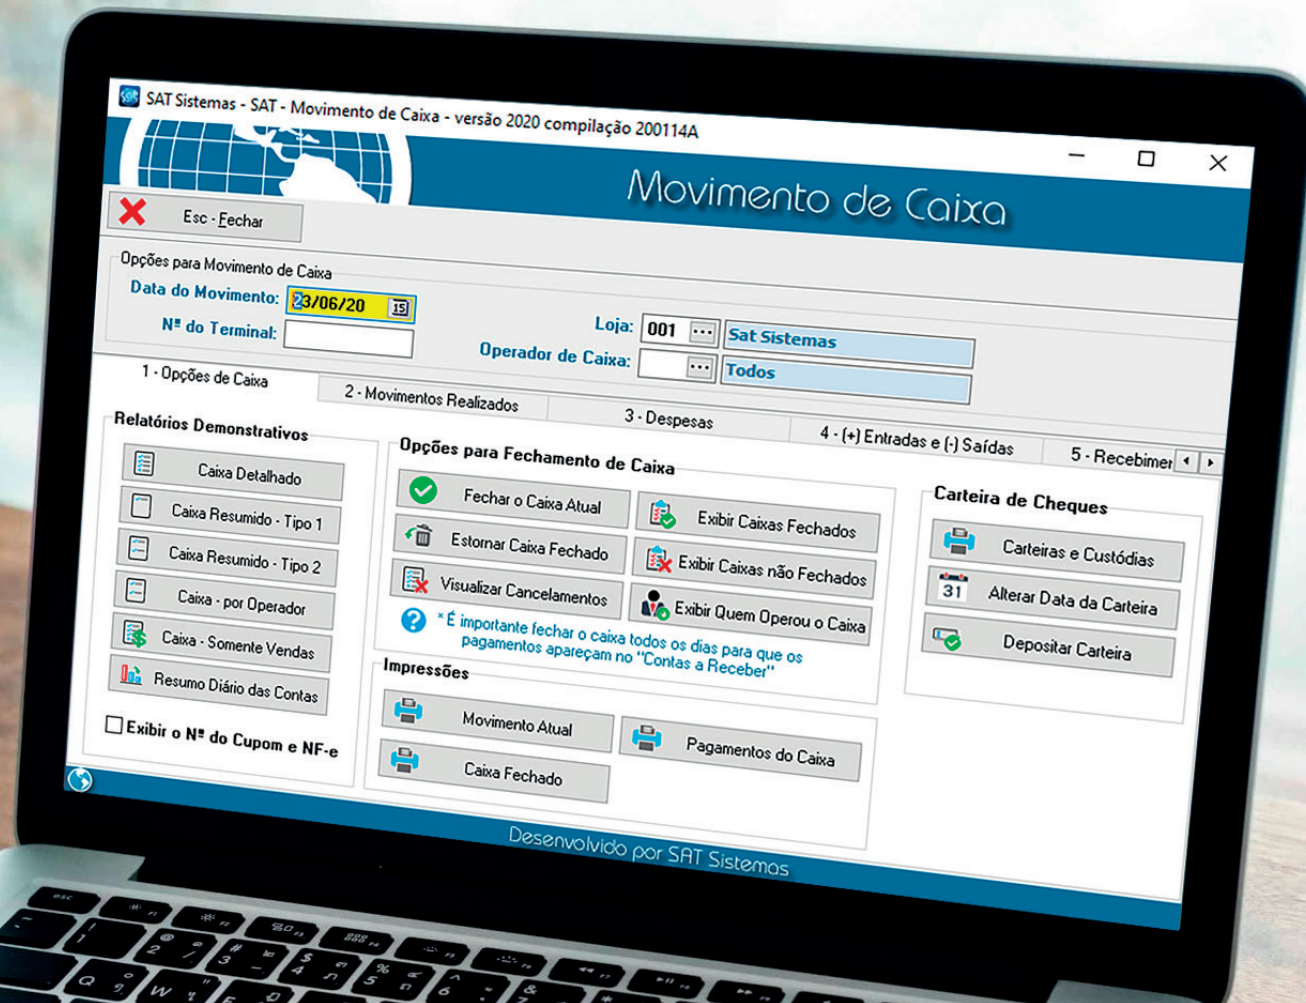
SAT Sistemas - SAT - Movimento de Caixa - versão 2020 compilação 200114A

Movimento de Caixa

Esc - Fechar

Opções para Movimento de Caixa
Data do Movimento: 23/06/20
Nº do Terminal:
Loja: 001 ... Sat Sistemas
Operador de Caixa: ... Todos

1 - Opções de Caixa
2 - Movimentos Realizados
3 - Despesas
4 - (+) Entradas e (-) Saídas
5 - Recebimer

Relatórios Demonstrativos
Caixa Detalhado
Caixa Resumido - Tipo 1
Caixa Resumido - Tipo 2
Caixa - por Operador
Caixa - Somente Vendas
Resumo Diário das Contas
Exibir o Nº do Cupom e NF-e

Opções para Fechamento de Caixa
Fechar o Caixa Atual
Exibir Caixas Fechados
Estornar Caixa Fechado
Exibir Caixas não Fechados
Visualizar Cancelamentos
Exibir Quem Operou o Caixa
* É importante fechar o caixa todos os dias para que os pagamentos apareçam no "Contas a Receber"

Impressões
Movimento Atual
Pagamentos do Caixa
Caixa Fechado

Carteira de Cheques
Carteiras e Custódias
31 Alterar Data da Carteira
Depositar Carteira

Desenvolvido por SAT Sistemas

esc